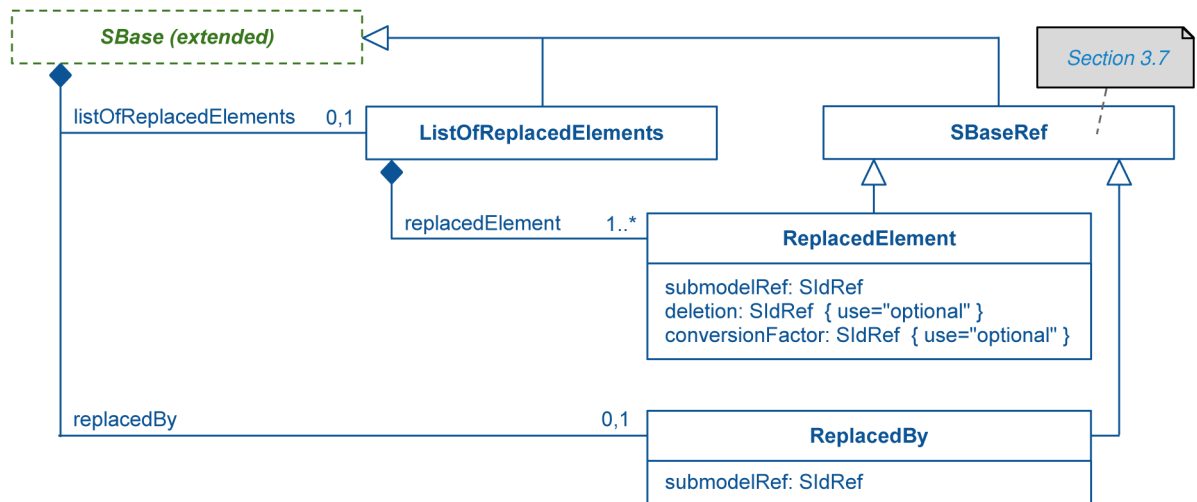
SBase (extended)

Section 3.7

listOfReplacedElements 0,1

ListOfReplacedElements

SBaseRef

replacedElement 1..*

ReplacedElement

submodelRef: SIdRef
deletion: SIdRef { use="optional" }
conversionFactor: SIdRef { use="optional" }

replacedBy 0,1

ReplacedBy

submodelRef: SIdRef